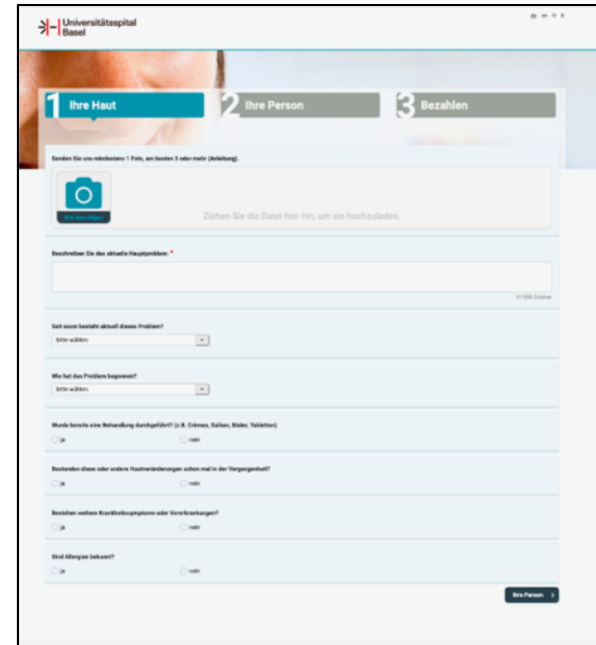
Universitätsspital Basel

1 Ihre Haut

2 Ihre Person

3 Bezahlen

Senden Sie uns mindestens 1 Foto, am besten 3 oder mehr (Anleitung).

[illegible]

Ziehen Sie die Datei hier hin, um sie hochzuladen.

Beschreiben Sie das aktuelle Hauptproblem: *

0/1000 Zeichen

Seit wann besteht aktuell dieses Problem?

bitte wählen

Wie hat das Problem begonnen?

bitte wählen

Wurde bereits eine Behandlung durchgeführt? (z.B. Crèmes, Salben, Bäder, Tabletten)

ja

nein

Bestanden diese oder andere Hautveränderungen schon mal in der Vergangenheit?

ja

nein

Bestehen weitere Krankheitssymptome oder Vorerkrankungen?

ja

nein

Sind Allergien bekannt?

ja

nein

Ihre Person >